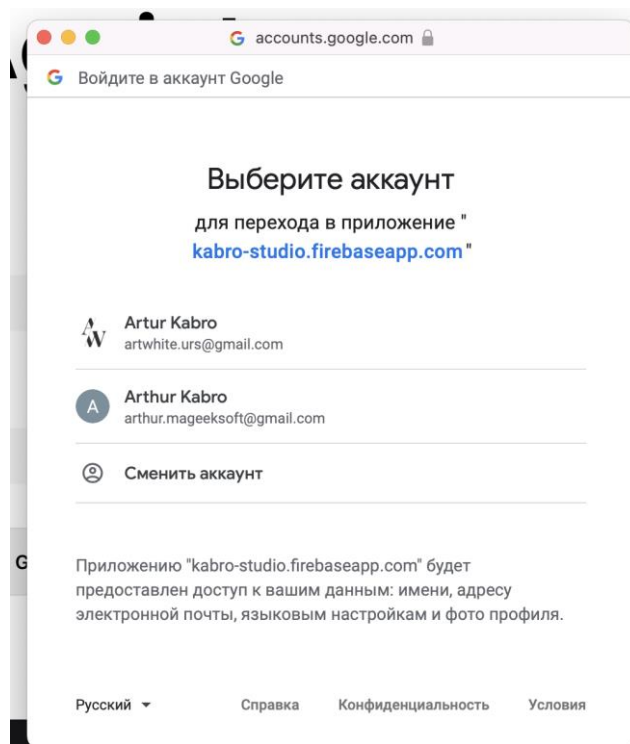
G accounts.google.com

G Войдите в аккаунт Google

Выберите аккаунт

для перехода в приложение "kabro-studio.firebaseapp.com"

Artur Kabro
artwhite.urs@gmail.com

A Arthur Kabro
arthur.mageeksoft@gmail.com

Сменить аккаунт

Приложению "kabro-studio.firebaseapp.com" будет предоставлен доступ к вашим данным: имени, адресу электронной почты, языковым настройкам и фото профиля.

Русский ▾ Справка Конфиденциальность Условия